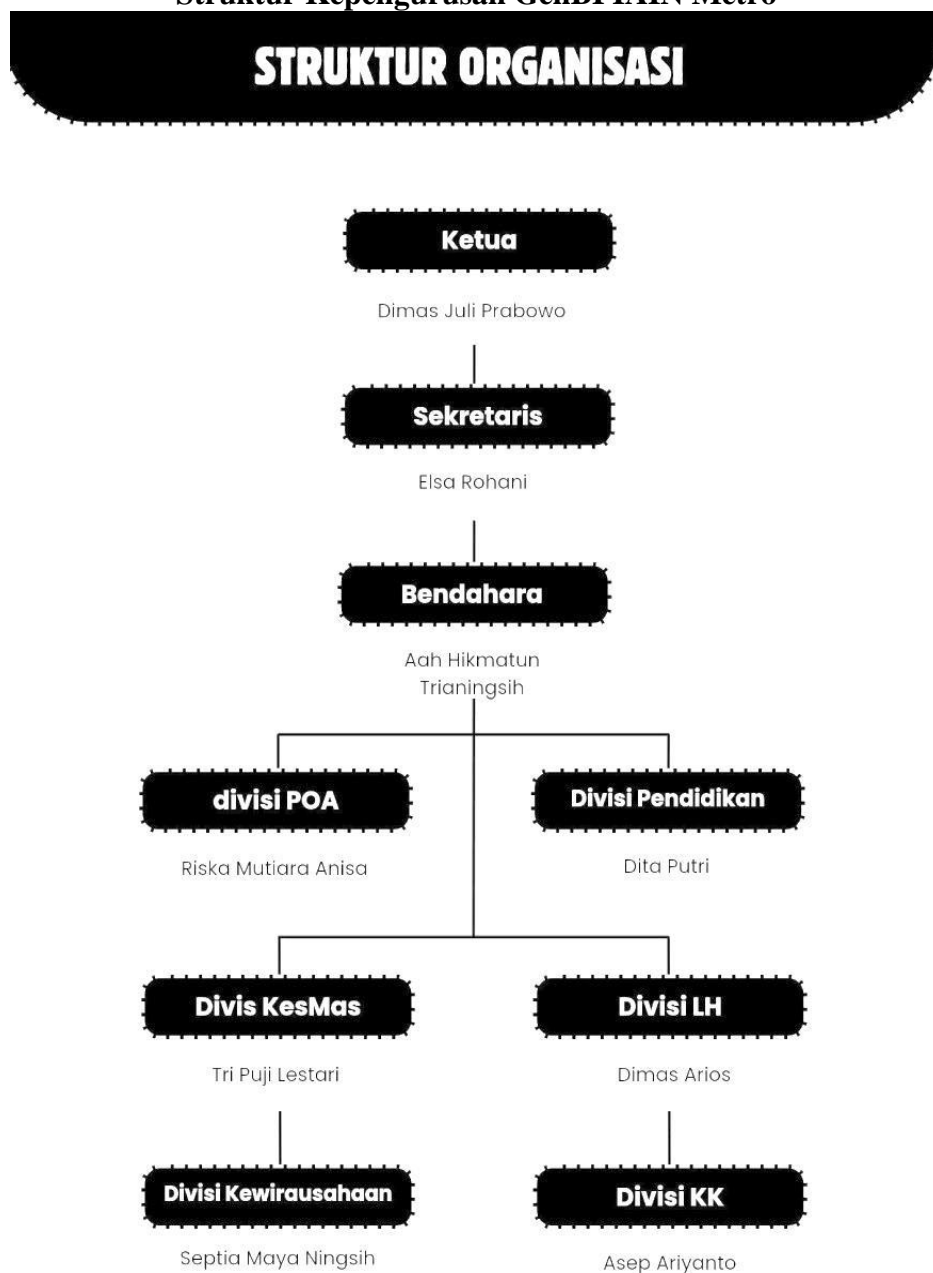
Struktur Kepengurusan GenBI IAIN Metro

STRUKTUR ORGANISASI

Ketua

Dimas Juli Prabowo

Sekretaris

Elsa Rohani

Bendahara

Aah Hikmatun Trianingsih

divisi POA

Riska Mutiara Anisa

Divisi Pendidikan

Dita Putri

Divis KesMas

Tri Puji Lestari

Divisi LH

Dimas Arios

Divisi Kewirausahaan

Septia Maya Ningsih

Divisi KK

Asep Ariyanto